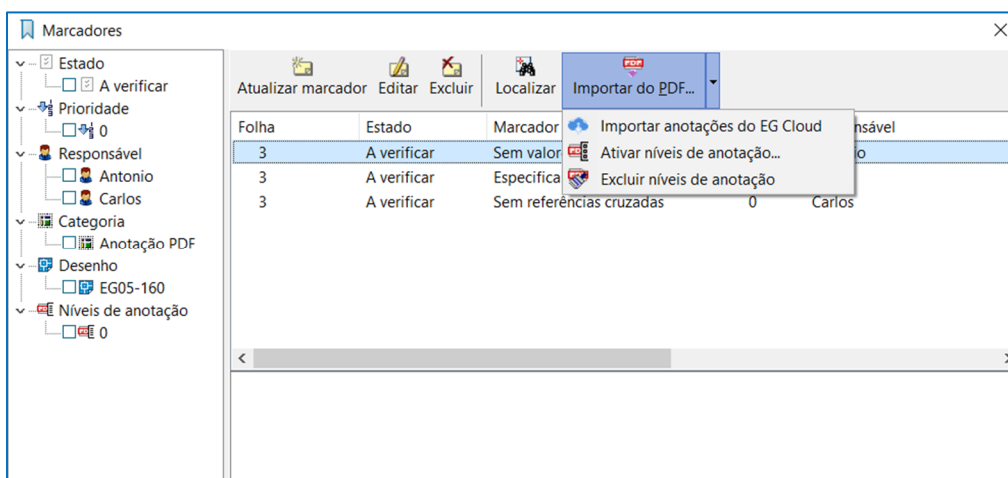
Marcadores

Estado
A verificar
Prioridade
0
Responsável
Antonio
Carlos
Categoria
Anotação PDF
Desenho
EG05-160
Níveis de anotação
0

Atualizar marcador
Editar
Excluir
Localizar
Importar do PDF...

Importar anotações do EG Cloud
Ativar níveis de anotação...
Excluir níveis de anotação

| Folha | Estado | Marcador | | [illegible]nsável |
|---|---|---|---|---|
| 3 | A verificar | Sem valor | | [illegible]o |
| 3 | A verificar | Especifica | | |
| 3 | A verificar | Sem referências cruzadas | 0 | Carlos |